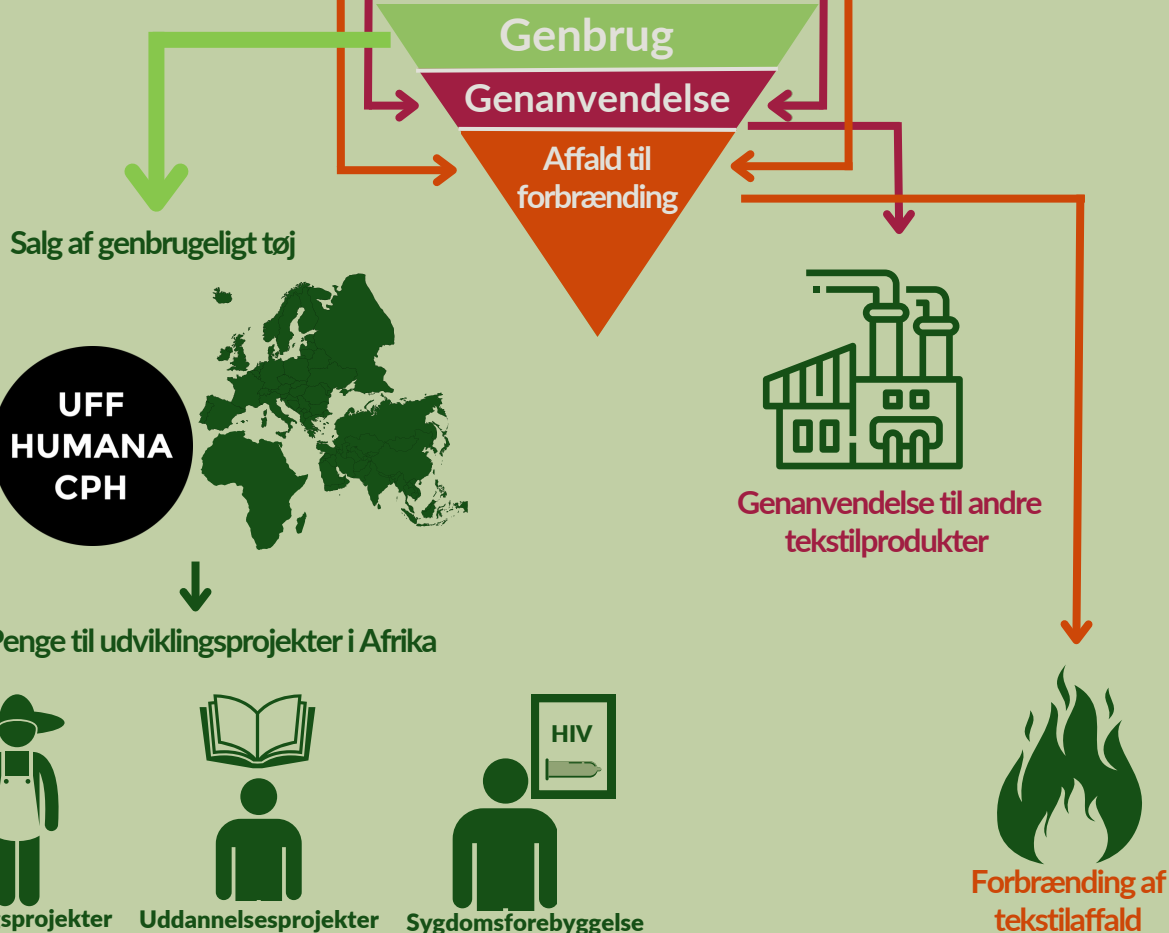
Genbrug

Genanvendelse

Affald til forbrænding

Salg af genbrugeligt tøj

UFF HUMANA CPH

Penge til udviklingsprojekter i Afrika

Genanvendelse til andre tekstilprodukter

HIV

sprojekter

Uddannelsesprojekter

Sygdomsforebyggelse

Forbrænding af tekstilaffald